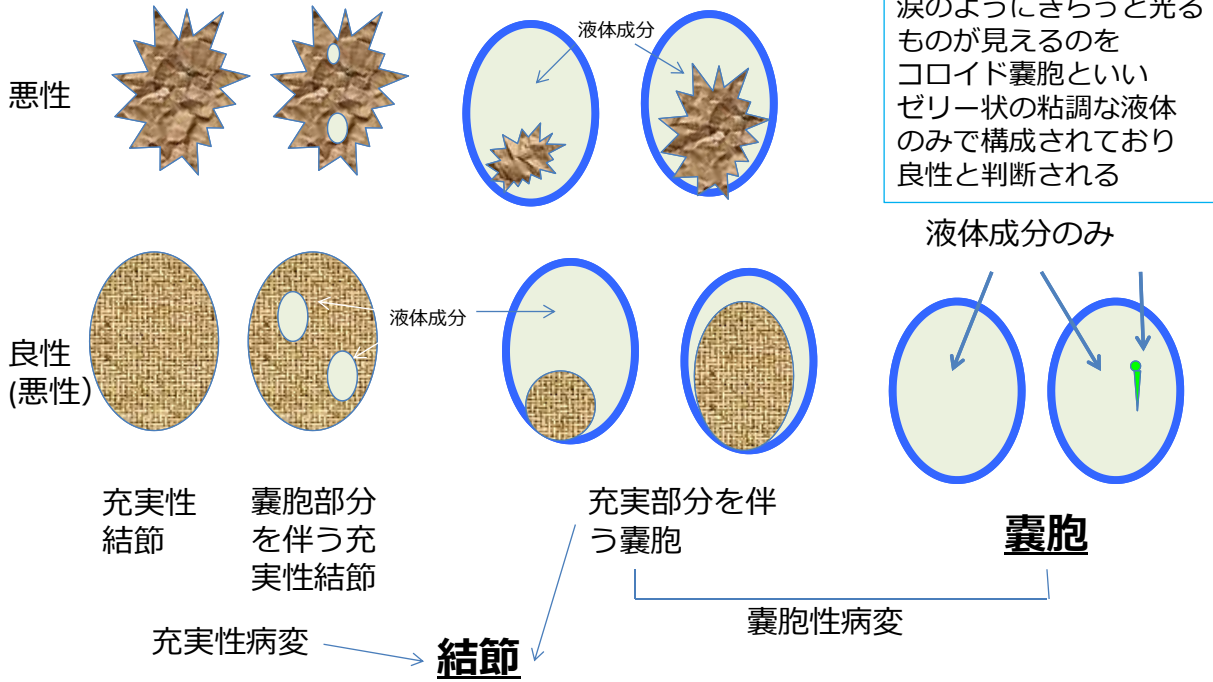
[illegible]涙のようにきらっと光るものが見えるのをコロイド嚢胞といいゼリー状の粘調な液体のみで構成されており良性と判断される

悪性

液体成分

良性
(悪性)

液体成分

液体成分のみ

充実性結節

嚢胞部分を伴う充実性結節

充実部分を伴う嚢胞

嚢胞

嚢胞性病変

充実性病変

結節